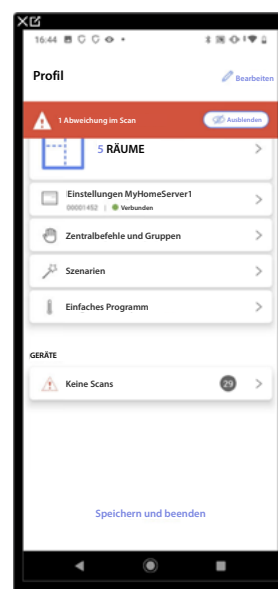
16:44

Profil

Bearbeiten

1 Abweichung im Scan

Ausblenden

5 RÄUME

Einstellungen MyHomeServer1
00001452 | Verbunden

Zentralbefehle und Gruppen

Szenarien

Einfaches Programm

GERÄTE

Keine Scans 29

Speichern und beenden